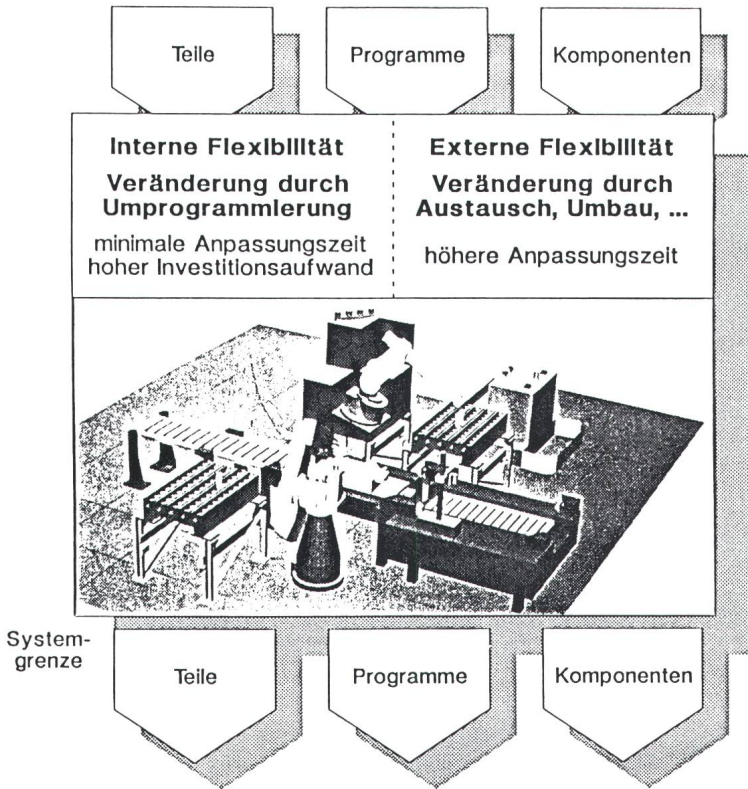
Teile

Programme

Komponenten

Interne Flexibilität

Veränderung durch Umprogrammierung

minimale Anpassungszeit hoher Investitionsaufwand

Externe Flexibilität

Veränderung durch Austausch, Umbau, ...

höhere Anpassungszeit

Systemgrenze

Teile

Programme

Komponenten